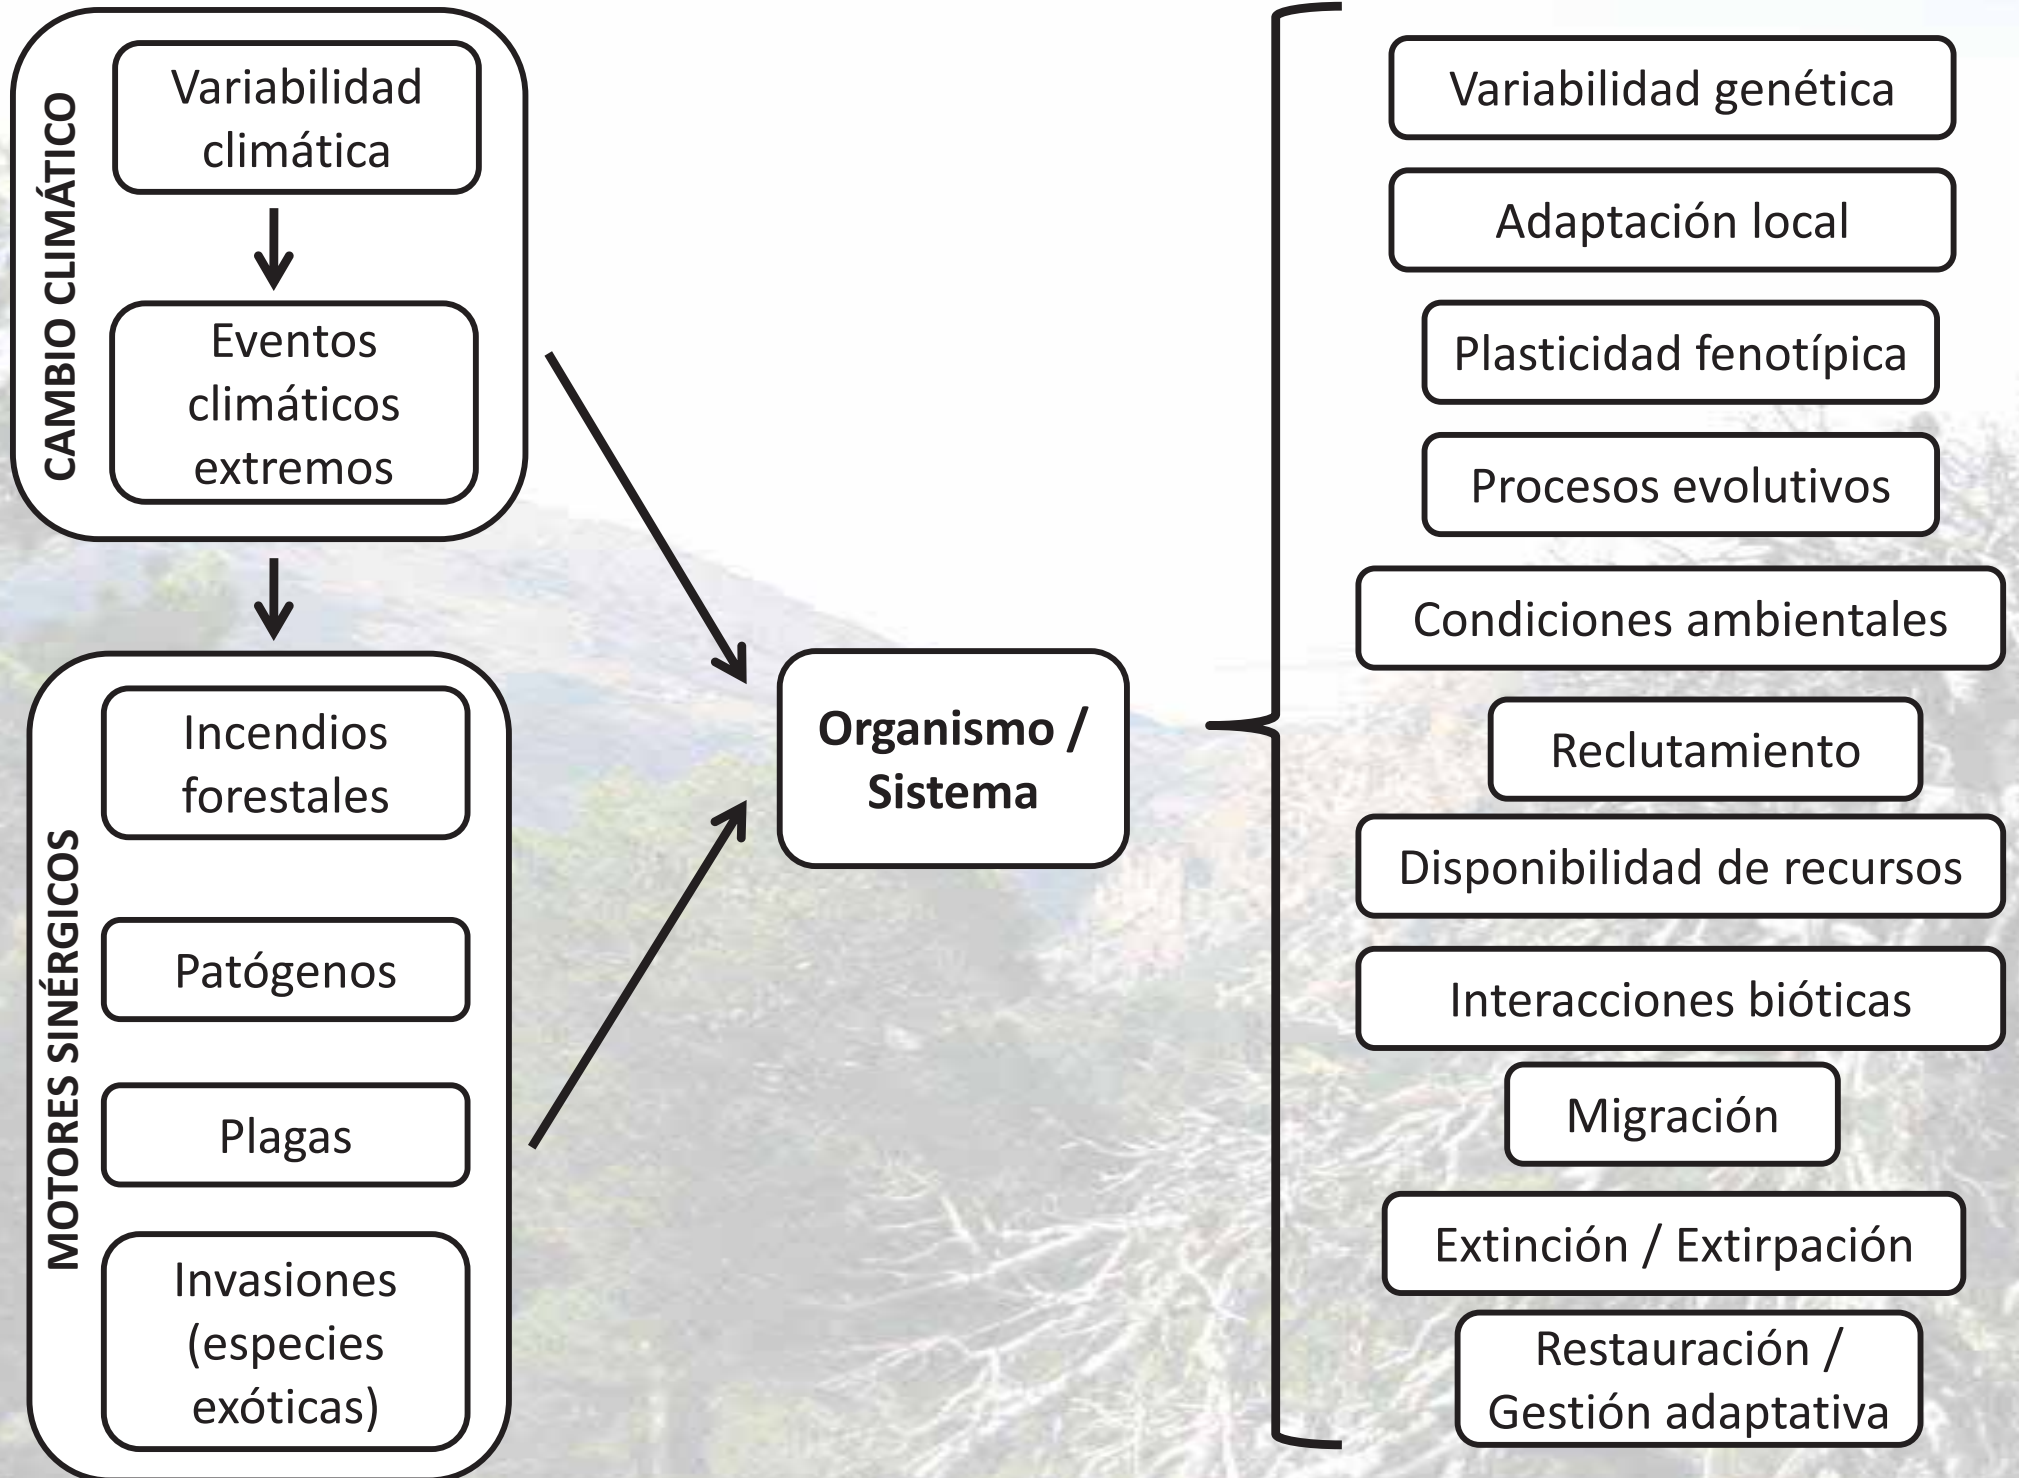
CAMBIO CLIMÁTICO

Variabilidad climática

Eventos climáticos extremos

MOTORES SINÉRGICOS

Incendios forestales

Patógenos

Plagas

Invasiones (especies exóticas)

Organismo / Sistema

Variabilidad genética

Adaptación local

Plasticidad fenotípica

Procesos evolutivos

Condiciones ambientales

Reclutamiento

Disponibilidad de recursos

Interacciones bióticas

Migración

Extinción / Extirpación

Restauración / Gestión adaptativa